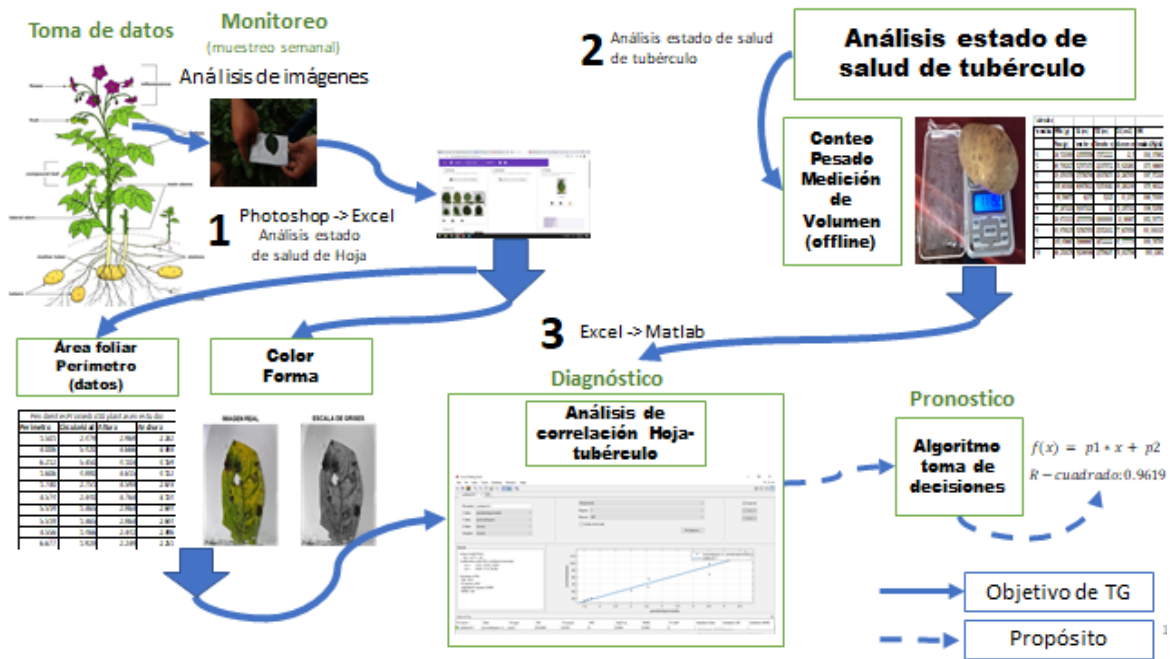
Toma de datos

Monitoreo
(muestreo semanal)

Aná lisis de imágenes

1 Photoshop -> Excel
Análisis estado de salud de Hoja

2 Análisis estado de salud de tubérculo

Análisis estado de salud de tubérculo

Conteo
Pesado
Medición de Volumen (offline)

3 Excel -> Matlab

Área foliar
Perímetro
(datos)

Color
Forma

| Perimetro | Diusidad | Altura | Ancho |
|---|---|---|---|
| 5.165 | 2.474 | 2.984 | 2.182 |
| 4.006 | 5.420 | 3.660 | 1.494 |
| 6.212 | 5.456 | 4.336 | 1.324 |
| 5.606 | 4.992 | 4.632 | 1.522 |
| 5.781 | 2.712 | 3.956 | 2.274 |
| 6.579 | 2.491 | 4.764 | 1.574 |
| 5.559 | 1.864 | 2.844 | 2.907 |
| 5.559 | 1.864 | 2.844 | 2.907 |
| 4.666 | 1.568 | 2.415 | 2.486 |
| 6.677 | 1.829 | 2.294 | 2.263 |

IMAGEN REAL
ESCALA DE GRISES

Diagnóstico

Análisis de correlación Hoja-tubérculo

Pronostico

Algoritmo toma de decisiones

$f(x) = p1 * x + p2$
$R - cuadrado: 0.9619$

Objetivo de TG

Propósito